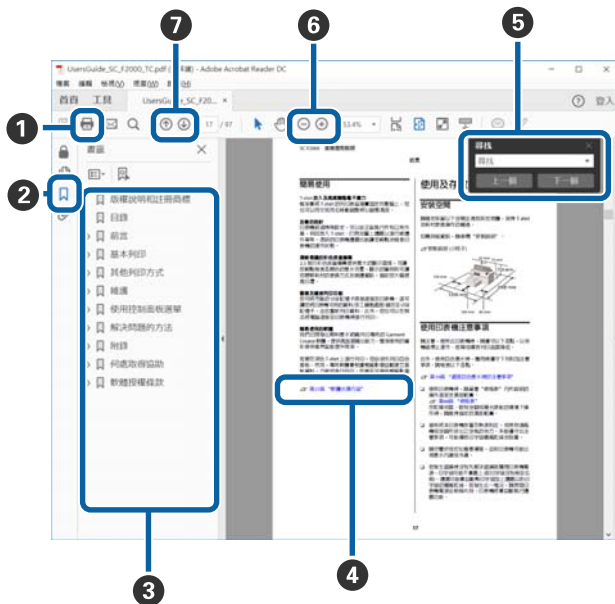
7 6 5

UsersGuide_SC_F2000_TC.pdf (唯讀) - Adobe Acrobat Reader DC

檔案 編輯 檢視 視窗 說明

首頁 工具 UsersGuide_SC_F20... ×

登入

1

17 / 87

53.4%

2

書籤

尋找

尋找

上一個 下一個

版權說明和註冊商標
目錄
前言
基本列印
其他列印方式
維護
使用控制面板選單
解決問題的方法
附錄
何處取得協助
軟體授權條款

簡易使用

使用及存放

安裝空間

使用印表機注意事項

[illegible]

4

3